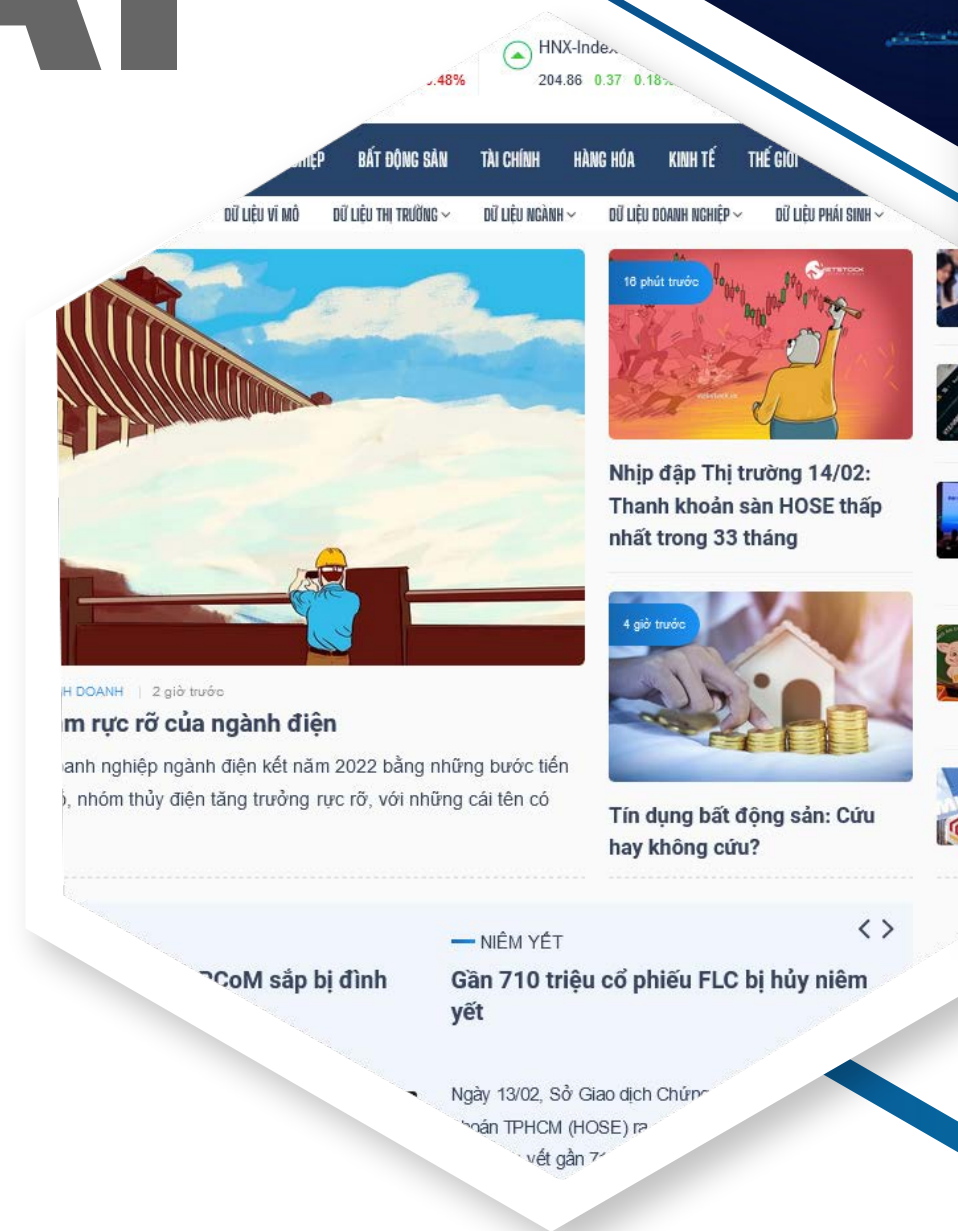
.48%

HNX-Index
204.86 0.37 0.18

NGHIỆP BẤT ĐỘNG SẢN TÀI CHÍNH HÀNG HÓA KINH TẾ THẾ GIỚI

DỮ LIỆU VĨ MÔ DỮ LIỆU THỊ TRƯỜNG DỮ LIỆU NGÀNH DỮ LIỆU DOANH NGHIỆP DỮ LIỆU PHÁI SINH

16 phút trước

VIETSTOCK

Nhịp đập Thị trường 14/02: Thanh khoản sàn HOSE thấp nhất trong 33 tháng

H DOANH | 2 giờ trước

m rực rỡ của ngành điện

anh nghiệp ngành điện kết năm 2022 bằng những bước tiến
, nhóm thủy điện tăng trưởng rực rỡ, với những cái tên có

4 giờ trước

Tín dụng bất động sản: Cứu hay không cứu?

NIÊM YẾT

Gần 710 triệu cổ phiếu FLC bị hủy niêm yết

Ngày 13/02, Sở Giao dịch Chứng khoán TPHCM (HOSE) ra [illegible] yết gần 7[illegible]

PCoM sắp bị đình